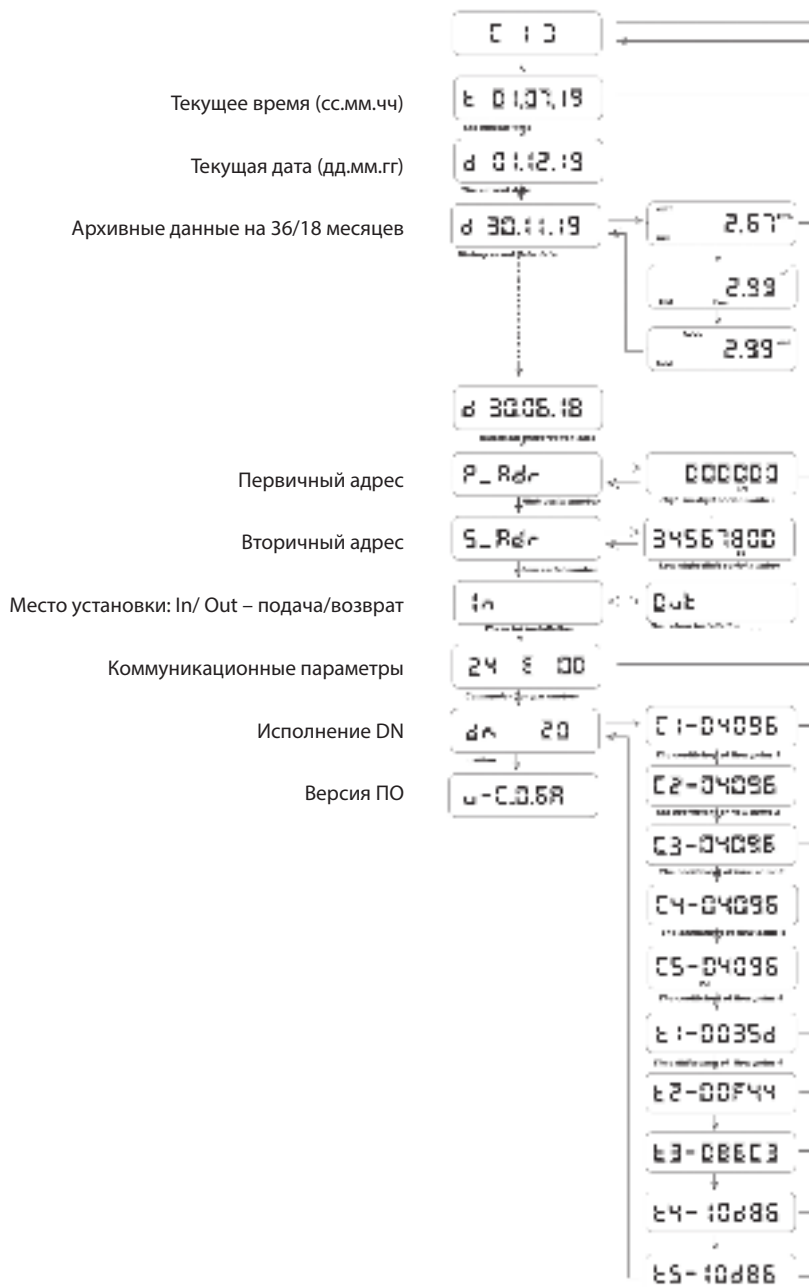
C 1 3

Текущее время (сс.мм.чч)
t 01,07,19
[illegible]

Текущая дата (дд.мм.гг)
d 01.12.19
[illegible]

Архивные данные на 36/18 месяцев
d 30.11.19
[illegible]

2.67
2.99
2.99

d 30.06.18
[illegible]

Первичный адрес
P_Adr
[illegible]

000003
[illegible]

Вторичный адрес
S_Adr
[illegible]

34567800
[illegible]

Место установки: In/ Out – подача/возврат
In
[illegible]

Out
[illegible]

Коммуникационные параметры
24 E 00
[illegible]

Исполнение DN
dn 20
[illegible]

Версия ПО
u-C.0.6A

C1-04096
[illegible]
C2-04096
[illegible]
C3-04096
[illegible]
C4-04096
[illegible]
C5-04096
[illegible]
t1-0035d
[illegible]
t2-00F44
t3-0BEC3
t4-10d86
t5-10d86